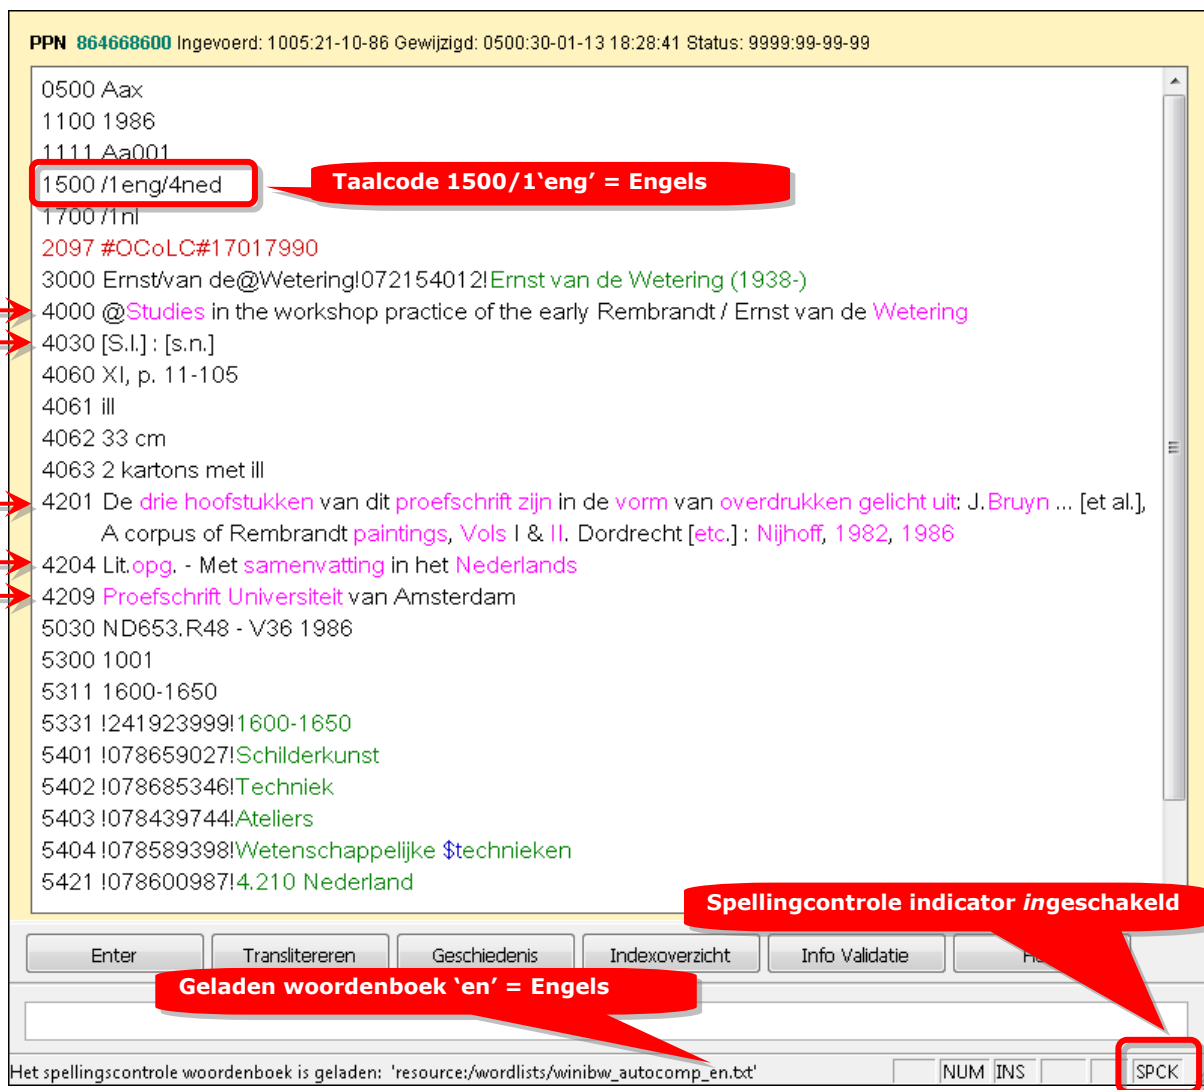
PPN 864668600 Ingevoerd: 1005:21-10-86 Gewijzigd: 0500:30-01-13 18:28:41 Status: 9999:99-99-99

0500 Aax
1100 1986
1111 Aa001
1500 /1eng/4ned
1700 /1nl
2097 #OCoLC#17017990
3000 Ernst/van de@Wetering!072154012!Ernst van de Wetering (1938-)
4000 @Studies in the workshop practice of the early Rembrandt / Ernst van de Wetering
4030 [S.l.] : [s.n.]
4060 XI, p. 11-105
4061 ill
4062 33 cm
4063 2 kartons met ill
4201 De drie hoofstukken van dit proefschrift zijn in de vorm van overdrukken gelicht uit: J.Bruyn ... [et al.], A corpus of Rembrandt paintings, Vols I & II. Dordrecht [etc.] : Nijhoff, 1982, 1986
4204 Lit.opg. - Met samenvatting in het Nederlands
4209 Proefschrift Universiteit van Amsterdam
5030 ND653.R48 - V36 1986
5300 1001
5311 1600-1650
5331 !241923999!1600-1650
5401 !078659027!Schilderkunst
5402 !078685346!Techniek
5403 !078439744!Ateliers
5404 !078589398!Wetenschappelijke $technieken
5421 !078600987!4.210 Nederland

Taalcode 1500/1‘eng’ = Engels

Spellingcontrole indicator ingeschakeld

Enter | Translitereren | Geschiedenis | Indexoverzicht | Info Validatie | H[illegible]

Geladen woordenboek ‘en’ = Engels

Het spellingscontrole woordenboek is geladen: 'resource:/wordlists/winibw_autocomp_en.txt' NUM INS SPCK